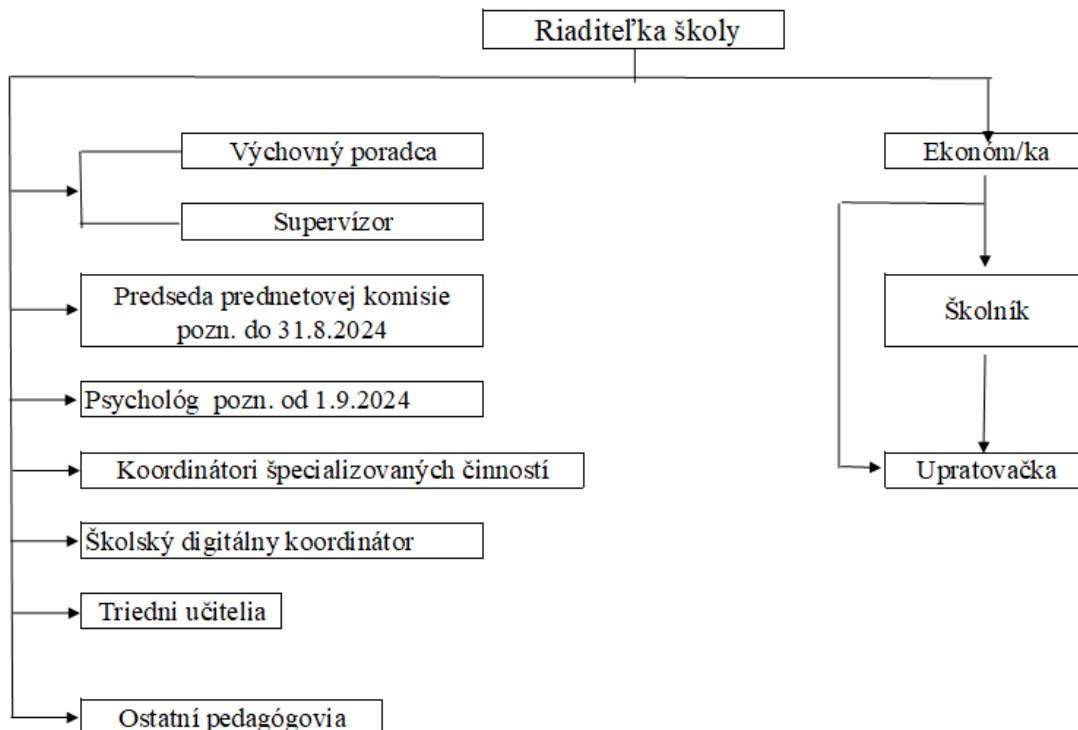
Riaditeľka školy

Výchovný poradca

Supervízor

Predseda predmetovej komisie pozn. do 31.8.2024

Psychológ pozn. od 1.9.2024

Koordinátori špecializovaných činností

Školský digitálny koordinátor

Triedni učitelia

Ostatní pedagógovia

Ekonóm/ka

Školník

Upratovačka